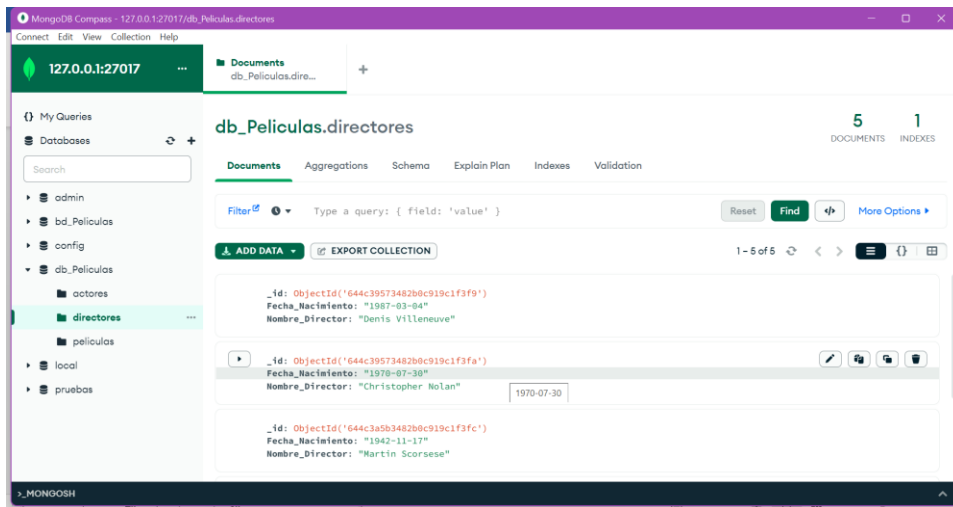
MongoDB Compass - 127.0.0.1:27017/db_Peliculas.directores

Connect Edit View Collection Help

127.0.0.1:27017 ...

Documents
db_Peliculas.dire...

+

{} My Queries

Databases

Search

admin
bd_Peliculas
config
db_Peliculas
actores
directores ...
peliculas
local
pruebas

db_Peliculas.directores

5 DOCUMENTS
1 INDEXES

Documents Aggregations Schema Explain Plan Indexes Validation

Filter Type a query: { field: 'value' }

Reset Find More Options ▸

ADD DATA ▾ EXPORT COLLECTION

1 – 5 of 5

_id: ObjectId('644c39573482b0c919c1f3f9')
Fecha_Nacimiento: "1987-03-04"
Nombre_Director: "Denis Villeneuve"

_id: ObjectId('644c39573482b0c919c1f3fa')
Fecha_Nacimiento: "1970-07-30"
Nombre_Director: "Christopher Nolan"
1970-07-30

_id: ObjectId('644c3a5b3482b0c919c1f3fc')
Fecha_Nacimiento: "1942-11-17"
Nombre_Director: "Martin Scorsese"

>_MONGOSH